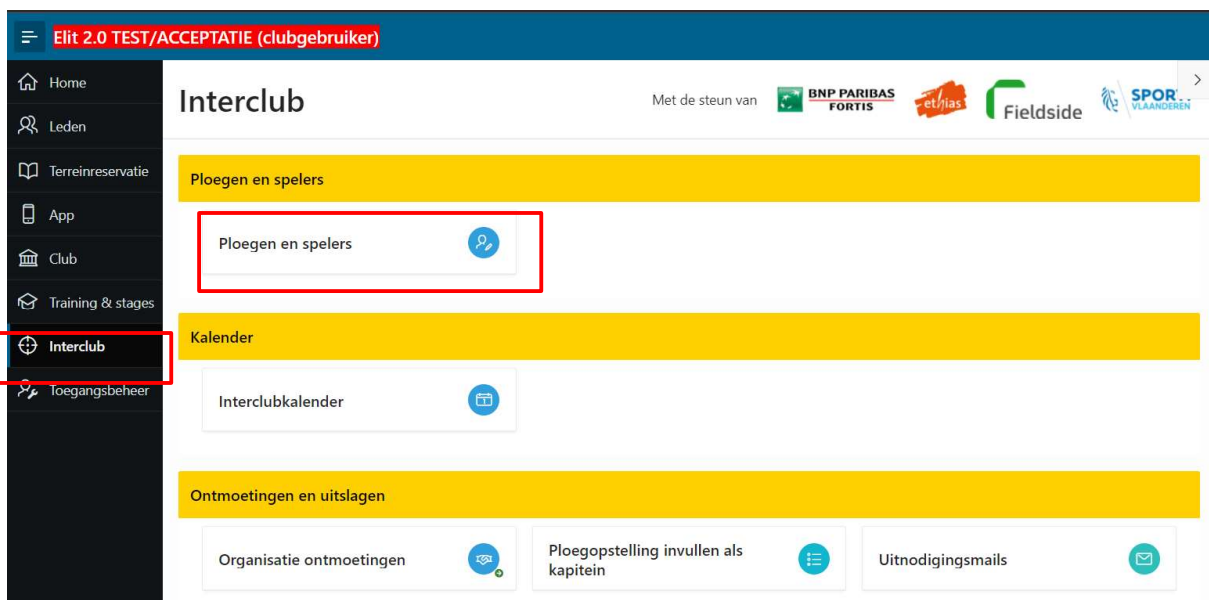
Elit 2.0 TEST/ACCEPTATIE (clubgebruiker)

Home
Leden
Terreinreservatie
App
Club
Training & stages
Interclub
Toegangsbeheer

Interclub

Met de steun van BNP PARIBAS FORTIS ethias Fieldside SPORT VLAANDEREN

Ploegen en spelers

Ploegen en spelers

Kalender

Interclubkalender

Ontmoetingen en uitslagen

Organisatie ontmoetingen

Ploegopstelling invullen als kapitein

Uitnodigingsmails